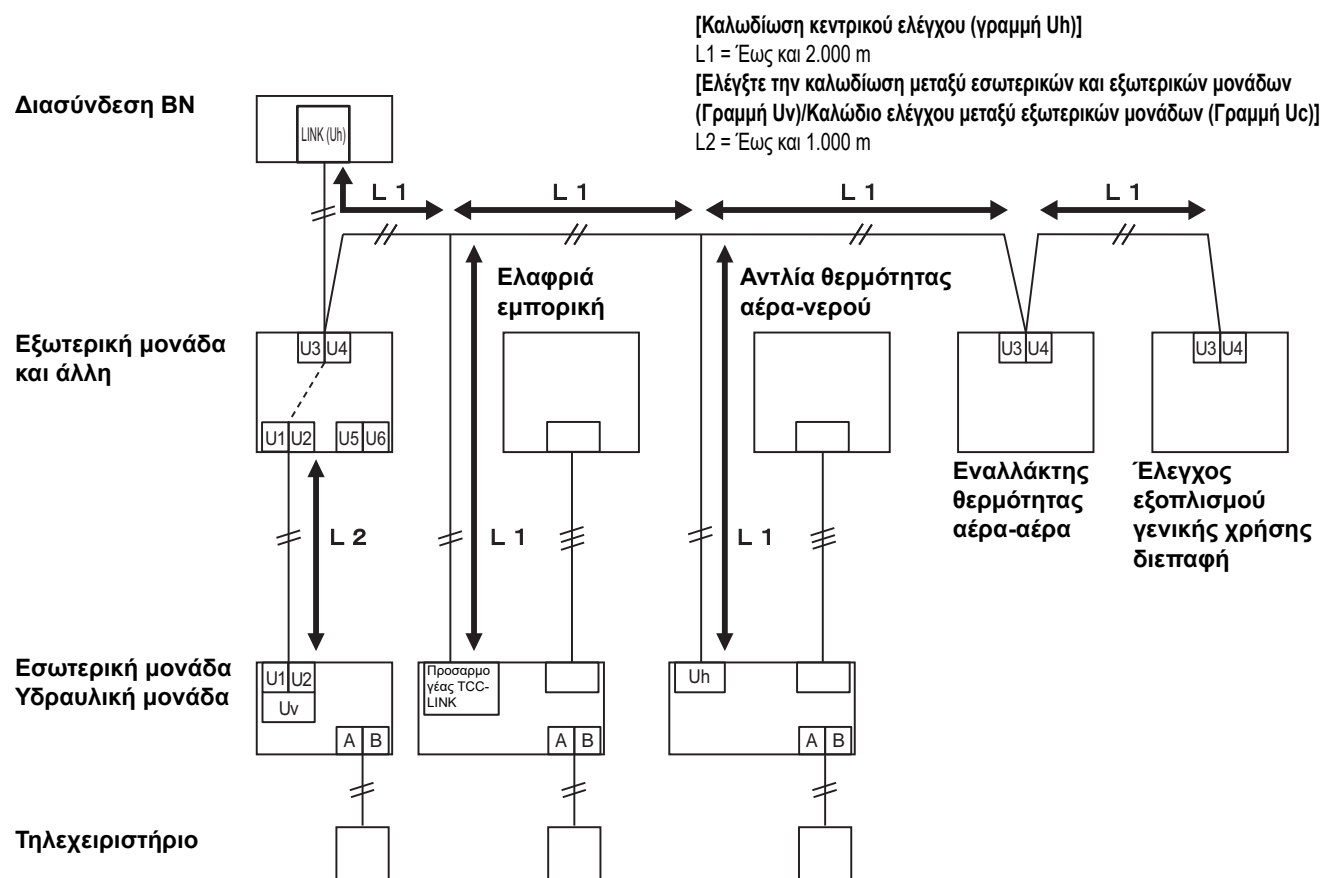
[Καλωδίωση κεντρικού ελέγχου (γραμμή Uh)]
L1 = Έως και 2.000 m
[Ελέγξτε την καλωδίωση μεταξύ εσωτερικών και εξωτερικών μονάδων (Γραμμή Uv)/Καλώδιο ελέγχου μεταξύ εξωτερικών μονάδων (Γραμμή Uc)]
L2 = Έως και 1.000 m

Διασύνδεση BN

LINK (Uh)

L 1

L 1

L 1

L 1

Ελαφριά εμπορική

Αντλία θερμότητας αέρα-νερού

Εξωτερική μονάδα και άλλη

U3 U4

U1 U2

U5 U6

U3 U4

U3 U4

Εναλλάκτης θερμότητας αέρα-αέρα

Έλεγχος εξοπλισμού γενικής χρήσης διεπαφή

L 2

L 1

L 1

Εσωτερική μονάδα
Υδραυλική μονάδα

U1 U2

Uv

A B

Προσαρμογέας TCC-LINK

A B

Uh

A B

Τηλεχειριστήριο